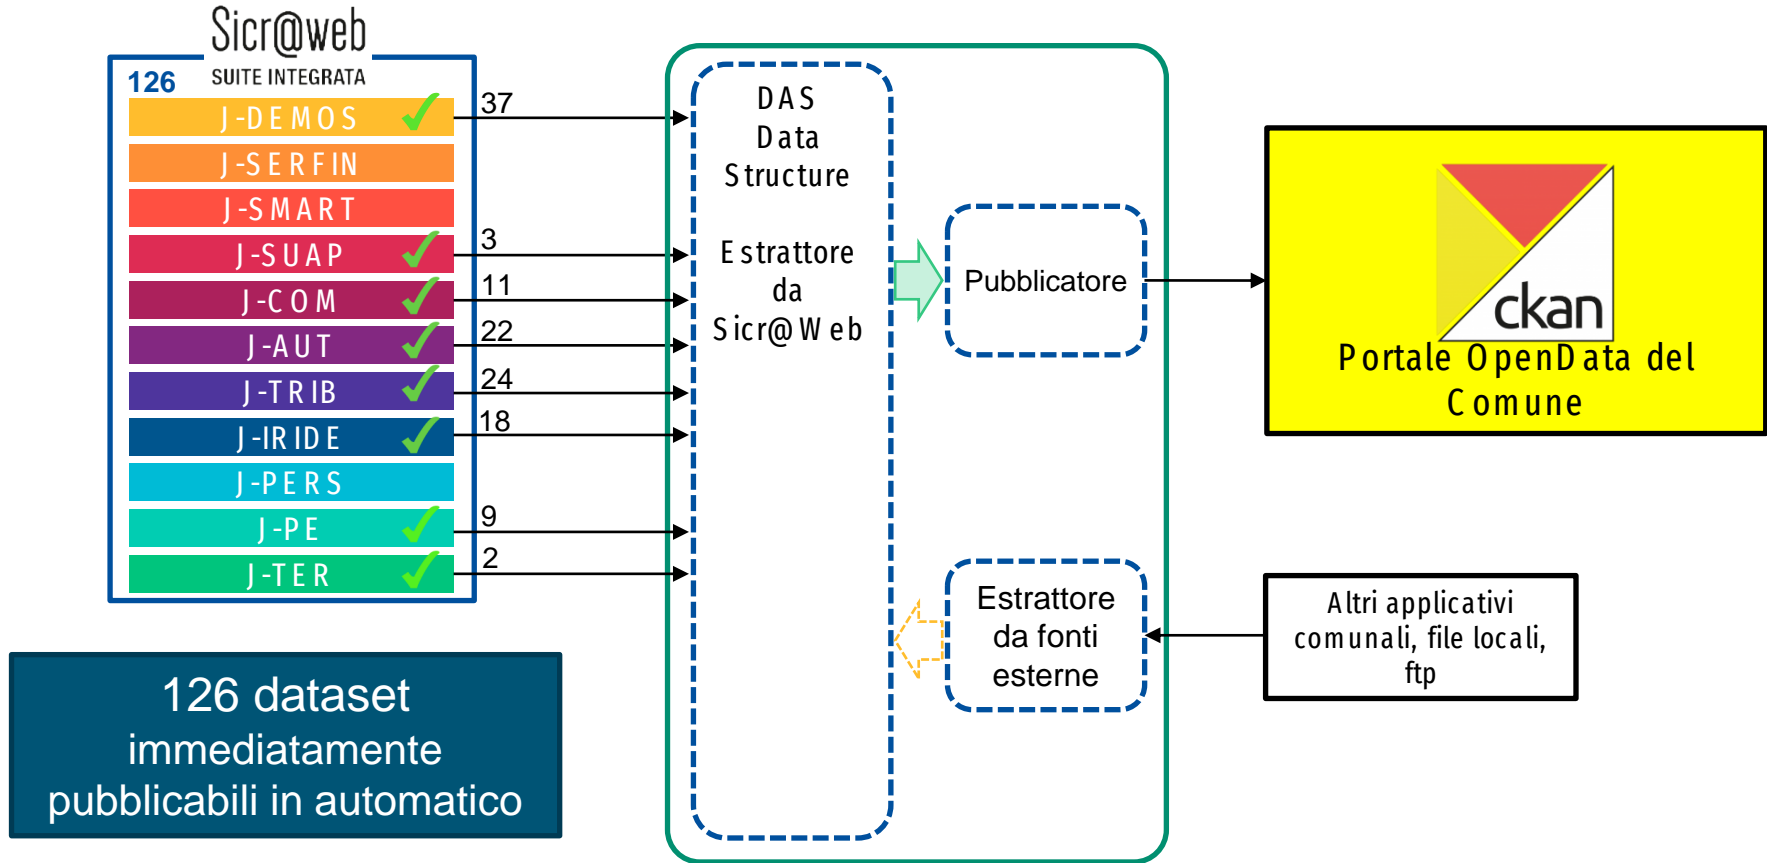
Sicr@web
SUITE INTEGRATA
126
J-DEMOS
J-SERFIN
J-SMART
J-SUAP
J-COM
J-AUT
J-TRIB
J-IRIDE
J-PERS
J-PE
J-TER

37
3
11
22
24
18
9
2

DAS
Data
Structure

Estrattore
da
Sicr@Web

Pubblicatore

ckan
Portale OpenData del Comune

Estrattore da fonti esterne

Altri applicativi comunali, file locali, ftp

126 dataset immediatamente pubblicabili in automatico